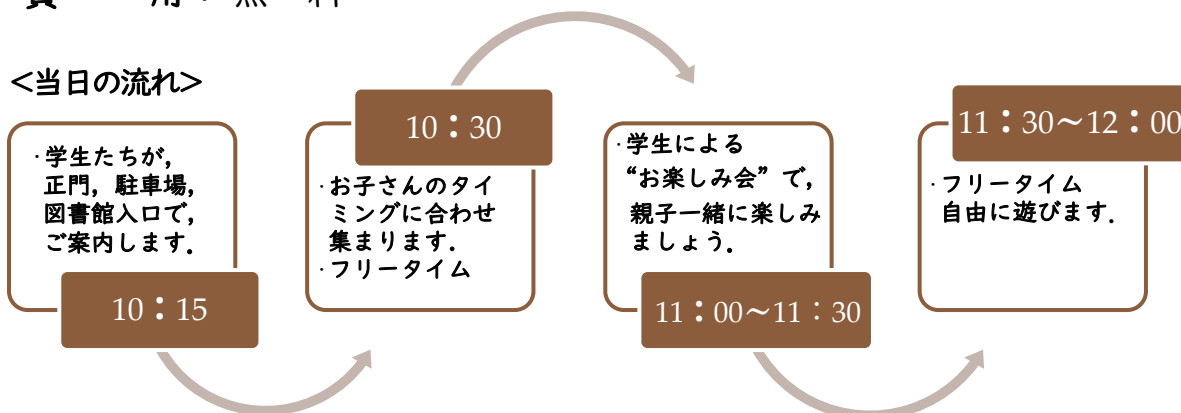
費　　用：無　料

<当日の流れ>

・学生たちが，正門，駐車場，図書館入口で，ご案内します．

10：15

10：30

・お子さんのタイミングに合わせ集まります．
・フリータイム

・学生による“お楽しみ会”で，親子一緒に楽しみましょう．

11：00～11：30

11：30～12：00

・フリータイム 自由に遊びます．